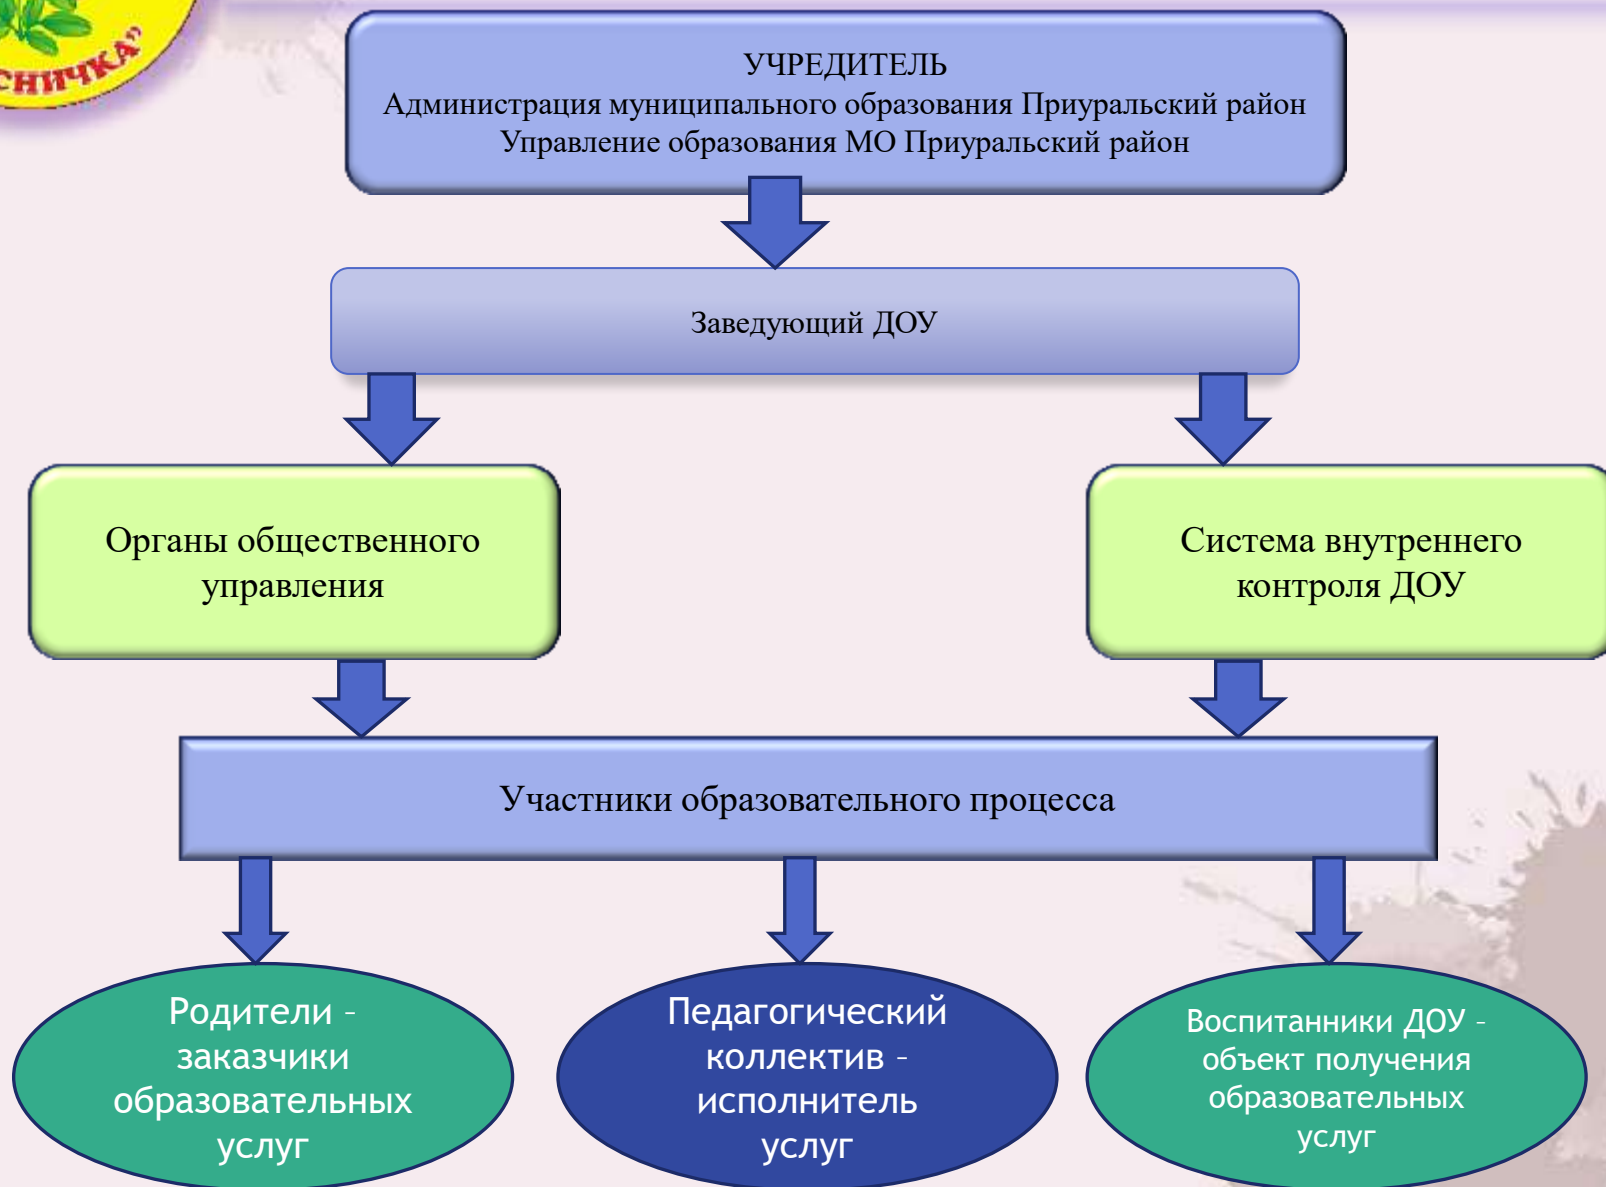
СНИЧКА"

УЧРЕДИТЕЛЬ
Администрация муниципального образования Приуральский район
Управление образования МО Приуральский район

Заведующий ДОУ

Органы общественного управления

Система внутреннего контроля ДОУ

Участники образовательного процесса

Родители - заказчики образовательных услуг

Педагогический коллектив - исполнитель услуг

Воспитанники ДОУ - объект получения образовательных услуг